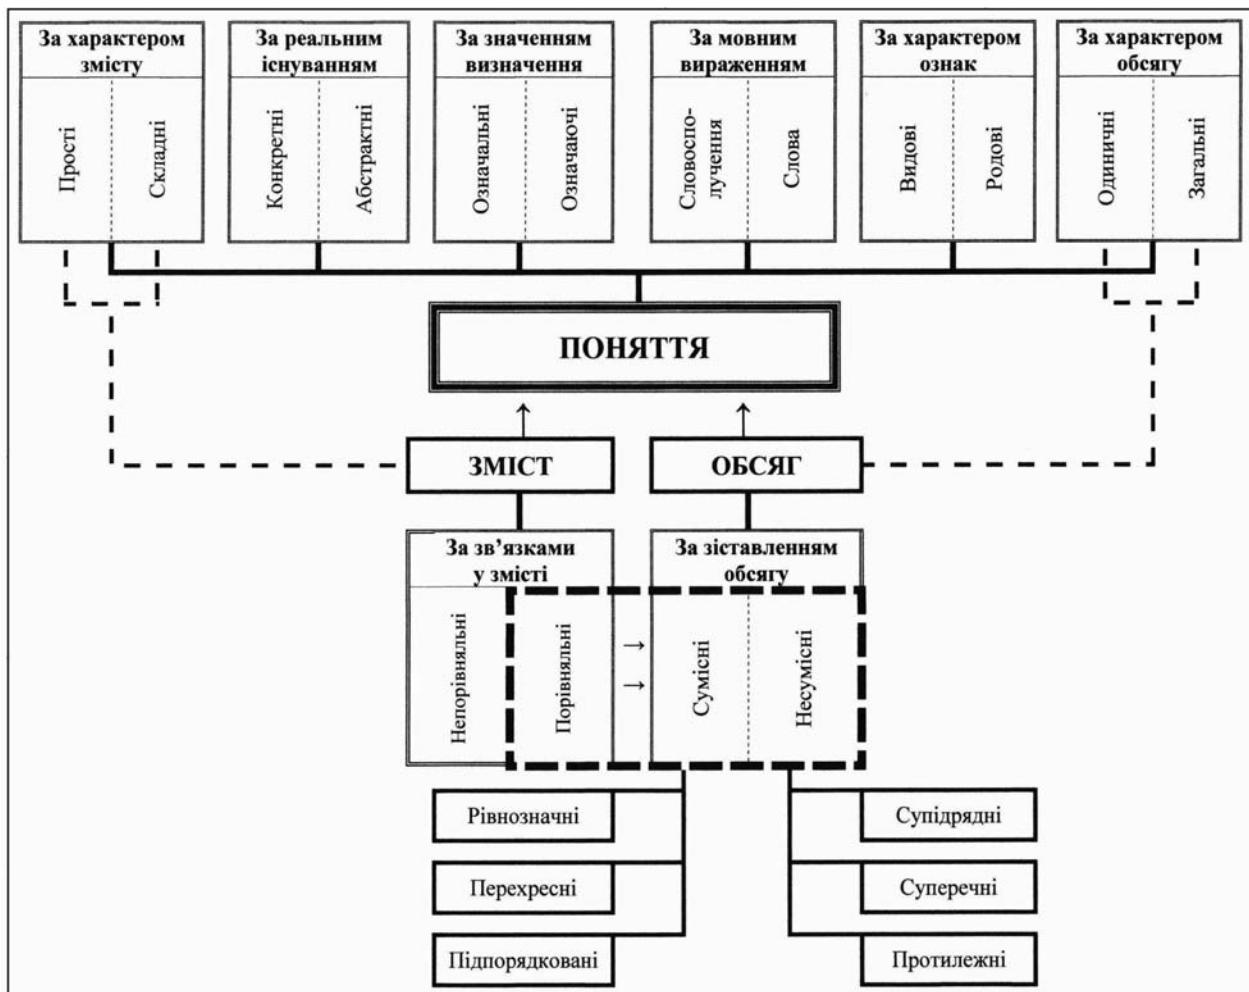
За характером змісту

Прості

Складні

За реальним існуванням

Конкретні

Абстрактні

За значенням визначення

Означальні

Означаючі

За мовним вираженням

Словосполучення

Слова

За характером ознак

Видові

Родові

За характером обсягу

Одиничні

Загальні

ПОНЯТТЯ

ЗМІСТ

ОБСЯГ

За зв'язками у змісті

Непорівняльні

Порівняльні

За зіставленням обсягу

Сумісні

Несумісні

Рівнозначні

Перехресні

Підпорядковані

Супідрядні

Суперечні

Протилежні